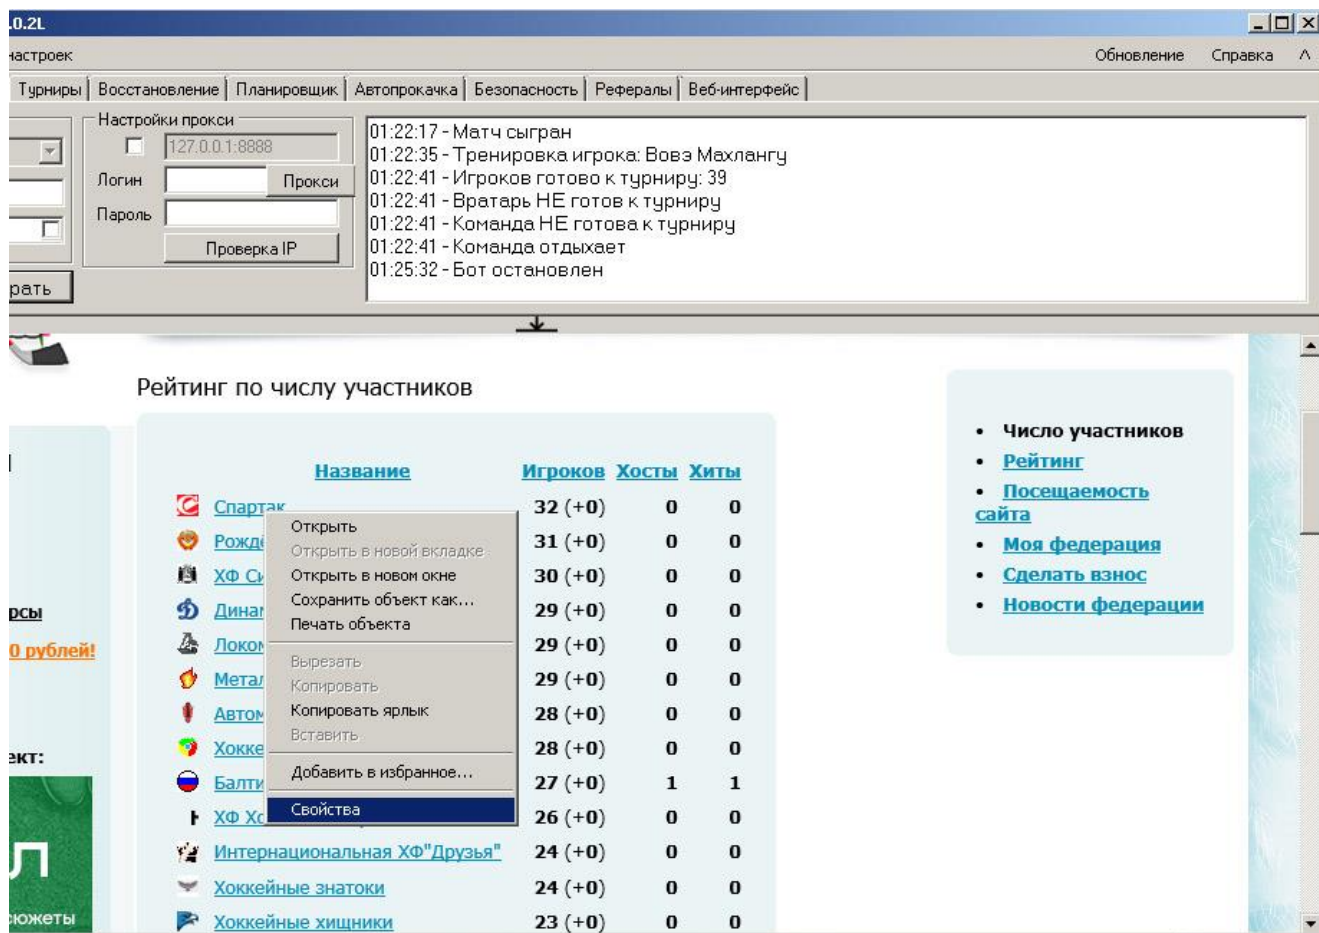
.0.2L

настроек

Обновление Справка

Турниры | Восстановление | Планировщик | Автопрокачка | Безопасность | Рефералы | Веб-интерфейс

Настройки прокси
127.0.0.1:8888
Логин Прокси
Пароль
Проверка IP
рать

01:22:17 - Матч сыгран
01:22:35 - Тренировка игрока: Вовэ Махлангу
01:22:41 - Игроков готово к турниру: 39
01:22:41 - Вратарь НЕ готов к турниру
01:22:41 - Команда НЕ готова к турниру
01:22:41 - Команда отдыхает
01:25:32 - Бот остановлен

Рейтинг по числу участников

| Название | Игроков | Хосты | Хиты |
|---|---|---|---|
| Спартак | 32 (+0) | 0 | 0 |
| Рожд | 31 (+0) | 0 | 0 |
| ХФ Си | 30 (+0) | 0 | 0 |
| Динам | 29 (+0) | 0 | 0 |
| Локом | 29 (+0) | 0 | 0 |
| Метал | 29 (+0) | 0 | 0 |
| Автом | 28 (+0) | 0 | 0 |
| Хокке | 28 (+0) | 0 | 0 |
| Балти | 27 (+0) | 1 | 1 |
| ХФ Хс | 26 (+0) | 0 | 0 |
| Интернациональная ХФ"Друзья" | 24 (+0) | 0 | 0 |
| Хоккейные знатоки | 24 (+0) | 0 | 0 |
| Хоккейные хищники | 23 (+0) | 0 | 0 |

Открыть
Открыть в новой вкладке
Открыть в новом окне
Сохранить объект как...
Печать объекта
Вырезать
Копировать
Копировать ярлык
Вставить
Добавить в избранное...
Свойства

рсы
0 рублей!
экт:
сюжеты

• Число участников
• Рейтинг
• Посещаемость сайта
• Моя федерация
• Сделать взнос
• Новости федерации